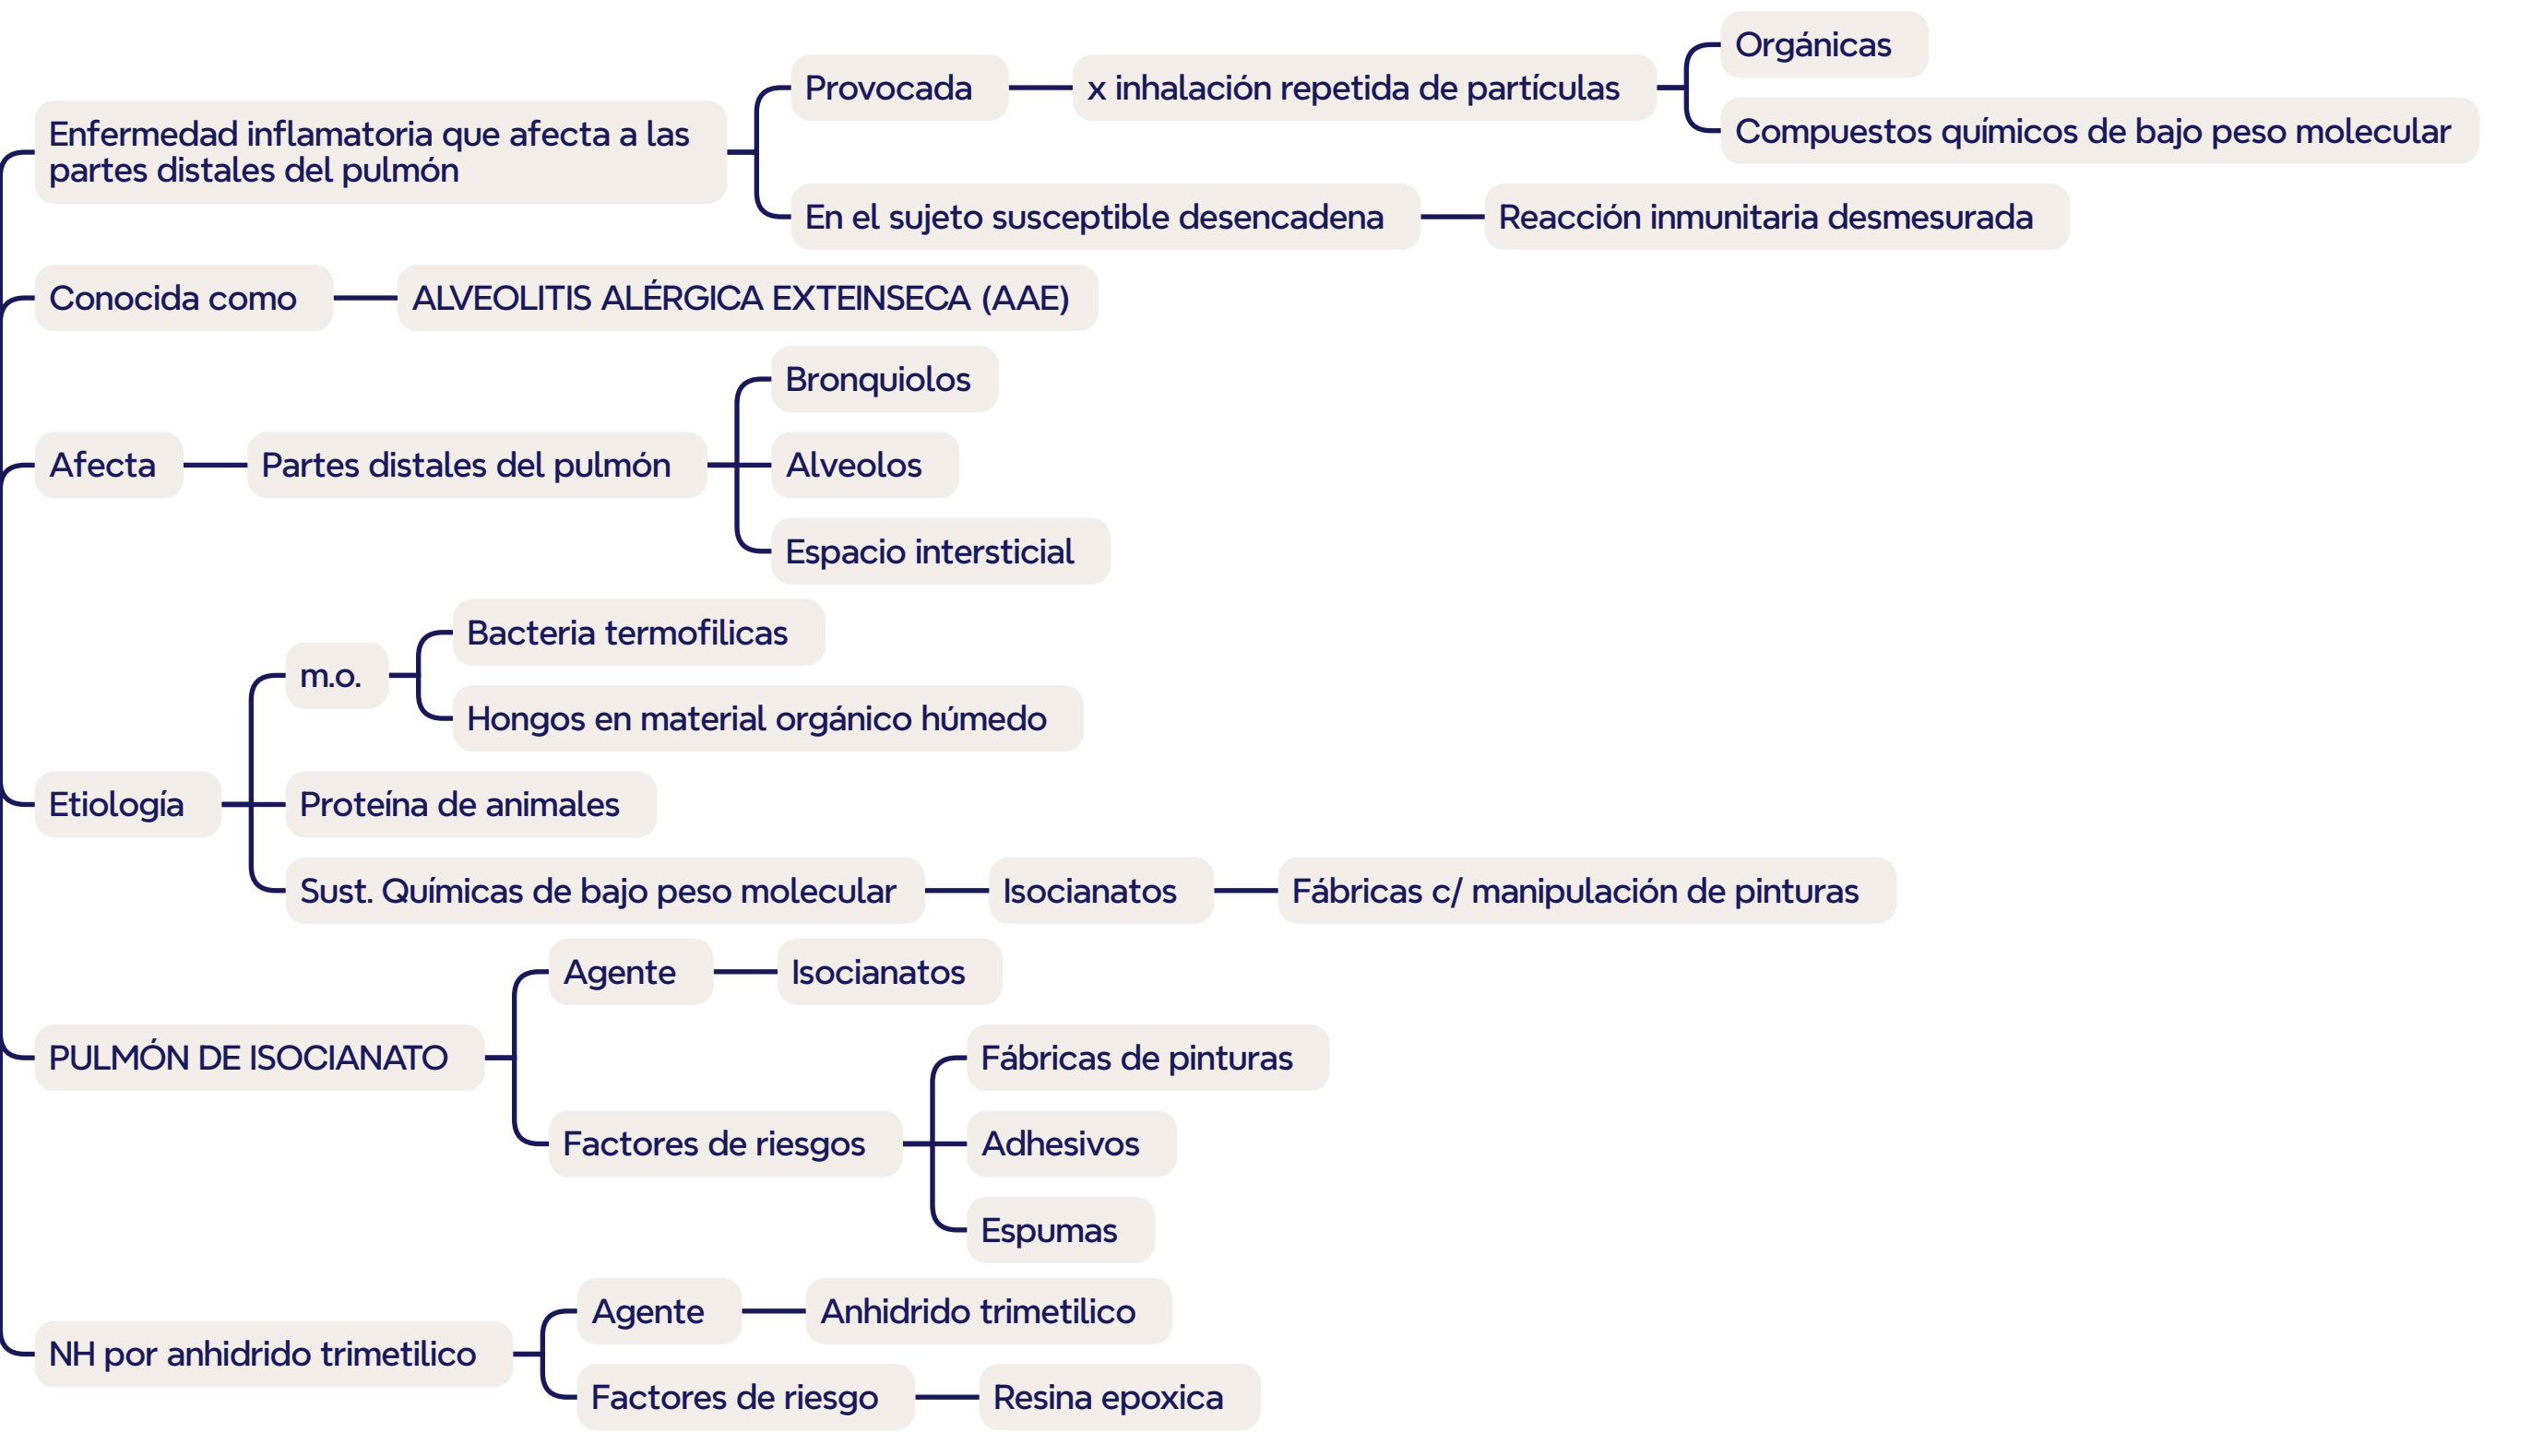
Enfermedad inflamatoria que afecta a las partes distales del pulmón

Provocada

x inhalación repetida de partículas

Orgánicas

Compuestos químicos de bajo peso molecular

En el sujeto susceptible desencadena

Reacción inmunitaria desmesurada

Conocida como

ALVEOLITIS ALÉRGICA EXTEINSECA (AAE)

Afecta

Partes distales del pulmón

Bronquiolos

Alveolos

Espacio intersticial

Etiología

m.o.

Bacteria termofilicas

Hongos en material orgánico húmedo

Proteína de animales

Sust. Químicas de bajo peso molecular

Isocianatos

Fábricas c/ manipulación de pinturas

PULMÓN DE ISOCIANATO

Agente

Isocianatos

Factores de riesgos

Fábricas de pinturas

Adhesivos

Espumas

NH por anhidrido trimetilico

Agente

Anhidrido trimetilico

Factores de riesgo

Resina epoxica